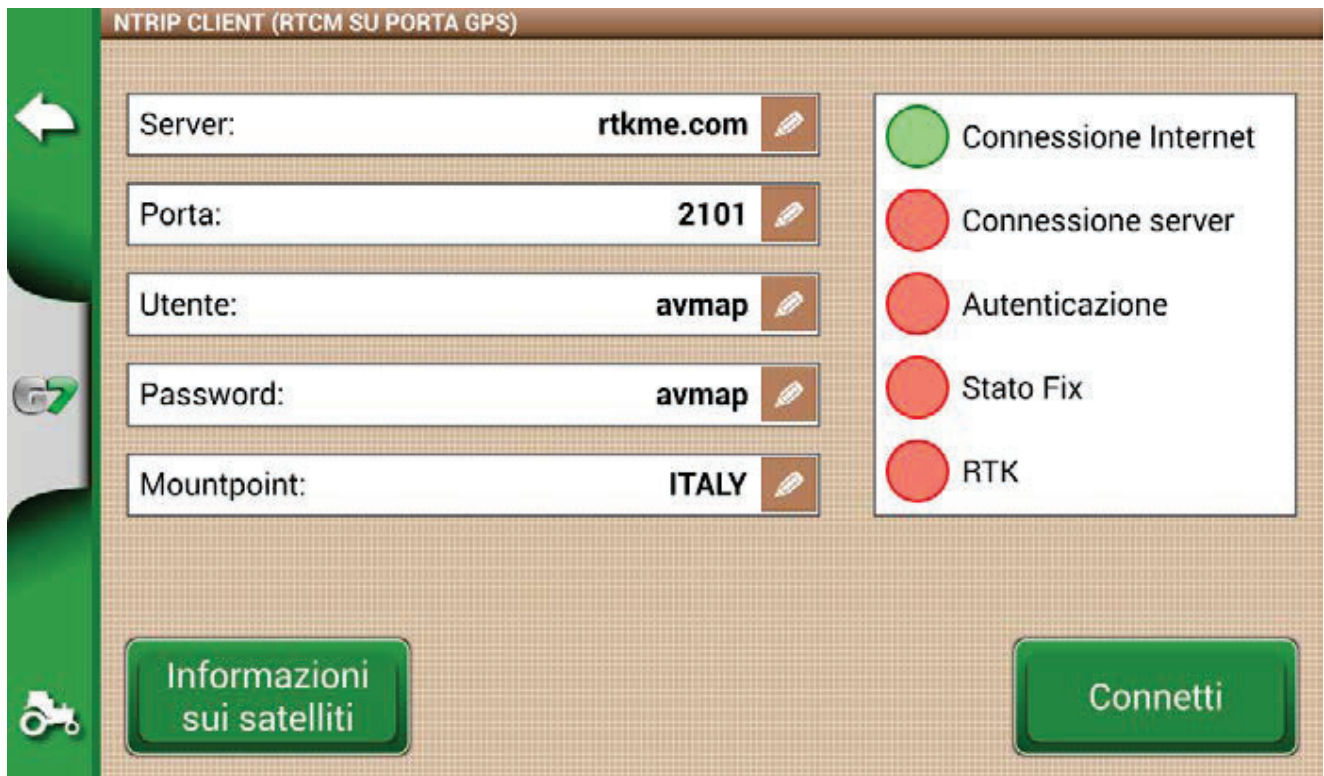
NTRIP CLIENT (RTCM SU PORTA GPS)

G7

Server: rtkme.com

Porta: 2101

Utente: avmap

Password: avmap

Mountpoint: ITALY

Connessione Internet

Connessione server

Autenticazione

Stato Fix

RTK

Informazioni sui satelliti

Connetti